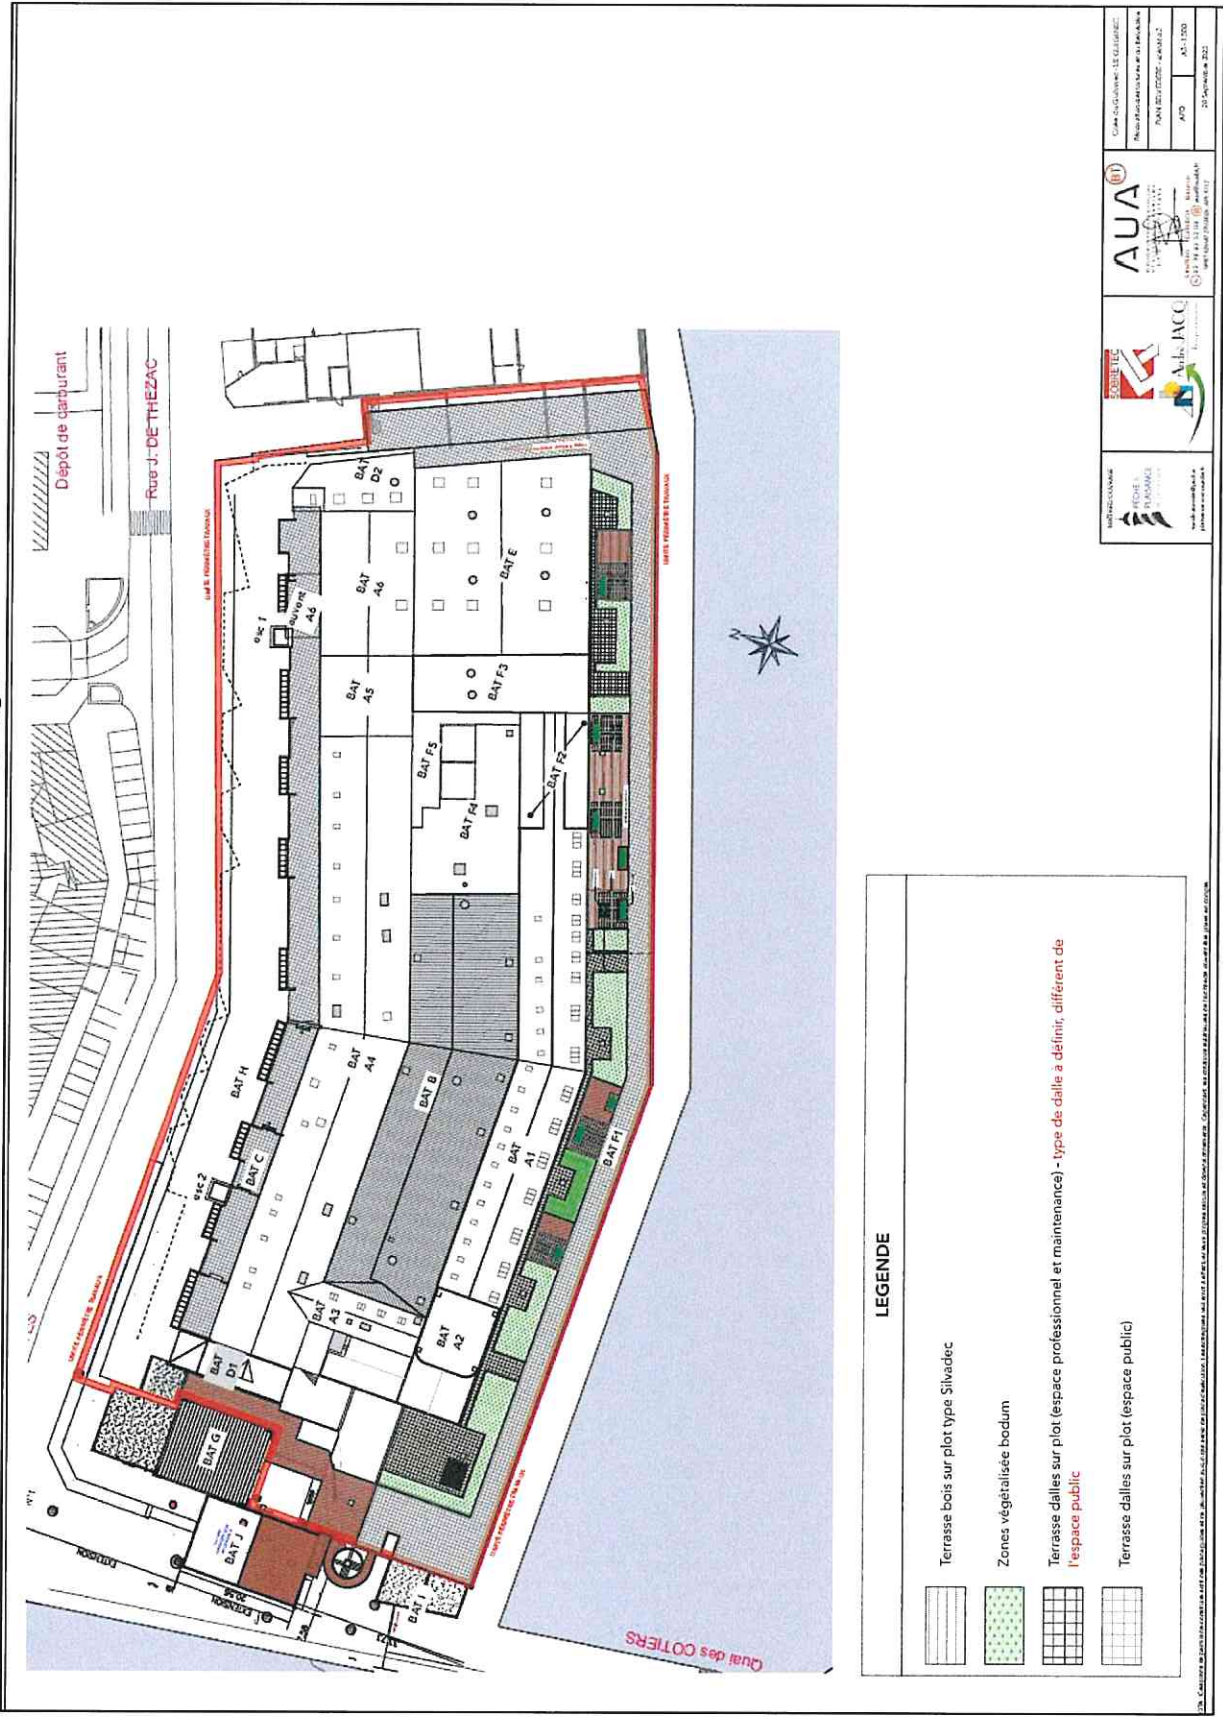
Dépôt de carburant

Rue J. DE THEZAC

Quai des COTIERS

BAT D2

BAT A6

BAT E

BAT A5

BAT F3

BAT F5

BAT F4

BAT F2

BAT H

BAT A4

BAT B

BAT C

BAT A1

BAT F1

BAT A3

BAT A2

BAT D1

BAT G

BAT J

BAT I

esc 1

auvent A6

esc 2

N

LEGENDE

Terrasse bois sur plot type Silvadec

Zones végétalisée bodum

Terrasse dalles sur plot (espace professionnel et maintenance) - type de dalle à définir, différent de l'espace public

Terrasse dalles sur plot (espace public)

SOBRETEC

AUA

Archi JACQ

APD

A3 - 1/500

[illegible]